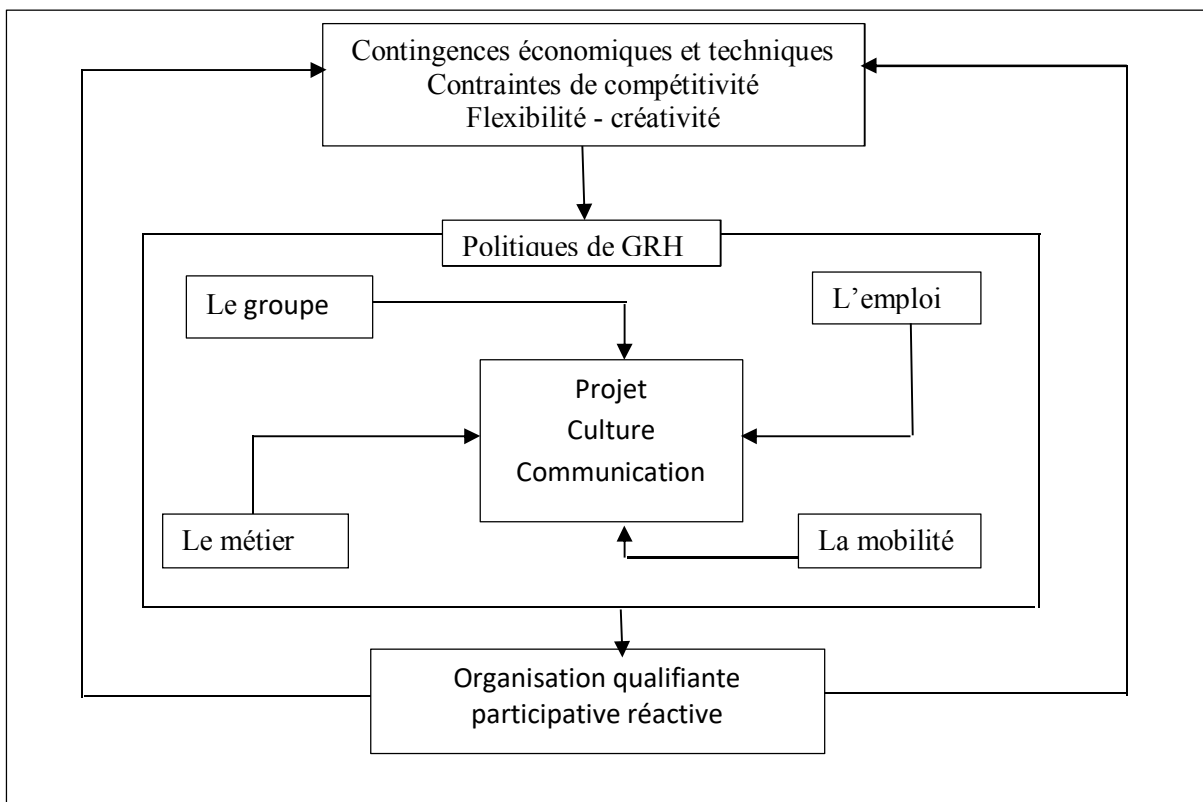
Contingences économiques et techniques
Contraintes de compétitivité
Flexibilité - créativité

Politiques de GRH

Le groupe

L’emploi

Projet
Culture
Communication

Le métier

La mobilité

Organisation qualifiante
participative réactive